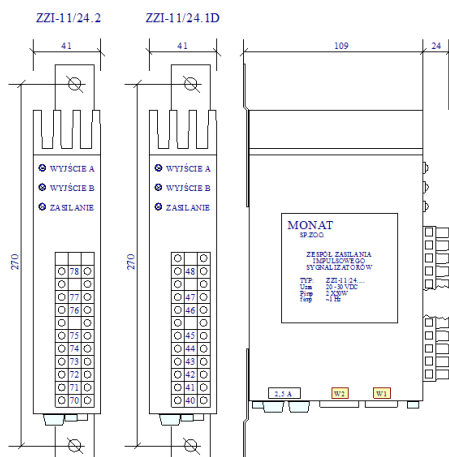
ZZI-11/24.2

41

WYJŚCIE A
WYJŚCIE B
ZASILANIE

270

78
77
76
75
74
73
72
71
70

ZZI-11/24.1D

41

WYJŚCIE A
WYJŚCIE B
ZASILANIE

270

48
47
46
45
44
43
42
41
40

109

24

MONAT
SP. Z O.O.

ZESPÓŁ ZASILANIA IMPULSOWEGO SYGNALIZATORÓW

TYP ZZI-11/24....
Uzas 20 - 30 VDC
Pzas 2 X20W
fimp ~1 Hz

2,5 A
W2
W1